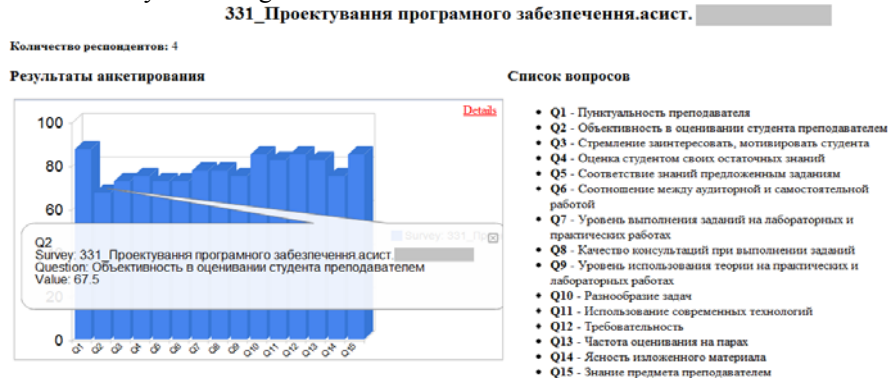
331_Проектування програмного забезпечення.асист. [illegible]

Количество респондентов: 4

Результаты анкетирования

Details

100
80
60
0

Survey: 331_Пр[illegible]

Q2
Survey: 331_Проектування програмного забезпечення.асист. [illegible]
Question: Объективность в оценивании студента преподавателем
Value: 67.5

Q1 Q2 Q3 Q4 Q5 Q6 Q7 Q8 Q9 Q10 Q11 Q12 Q13 Q14 Q15

Список вопросов

- Q1 - Пунктуальность преподавателя
- Q2 - Объективность в оценивании студента преподавателем
- Q3 - Стремление заинтересовать, мотивировать студента
- Q4 - Оценка студентом своих остаточных знаний
- Q5 - Соответствие знаний предложенным заданиям
- Q6 - Соотношение между аудиторной и самостоятельной работой
- Q7 - Уровень выполнения заданий на лабораторных и практических работах
- Q8 - Качество консультаций при выполнении заданий
- Q9 - Уровень использования теории на практических и лабораторных работах
- Q10 - Разнообразие задач
- Q11 - Использование современных технологий
- Q12 - Требовательность
- Q13 - Частота оценивания на парах
- Q14 - Ясность изложенного материала
- Q15 - Знание предмета преподавателем